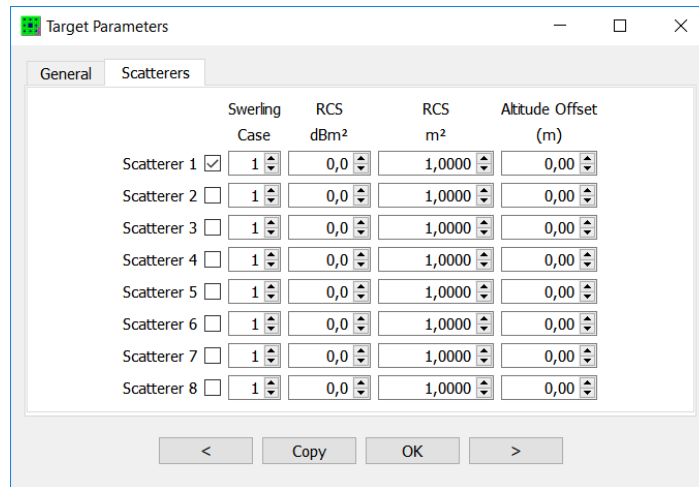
Target Parameters

General | Scatterers

| | Swerling Case | RCS dBm² | RCS m² | Altitude Offset (m) |
|---|---|---|---|---|
| Scatterer 1 ☑ | 1 | 0,0 | 1,0000 | 0,00 |
| Scatterer 2 ☐ | 1 | 0,0 | 1,0000 | 0,00 |
| Scatterer 3 ☐ | 1 | 0,0 | 1,0000 | 0,00 |
| Scatterer 4 ☐ | 1 | 0,0 | 1,0000 | 0,00 |
| Scatterer 5 ☐ | 1 | 0,0 | 1,0000 | 0,00 |
| Scatterer 6 ☐ | 1 | 0,0 | 1,0000 | 0,00 |
| Scatterer 7 ☐ | 1 | 0,0 | 1,0000 | 0,00 |
| Scatterer 8 ☐ | 1 | 0,0 | 1,0000 | 0,00 |

< | Copy | OK | >